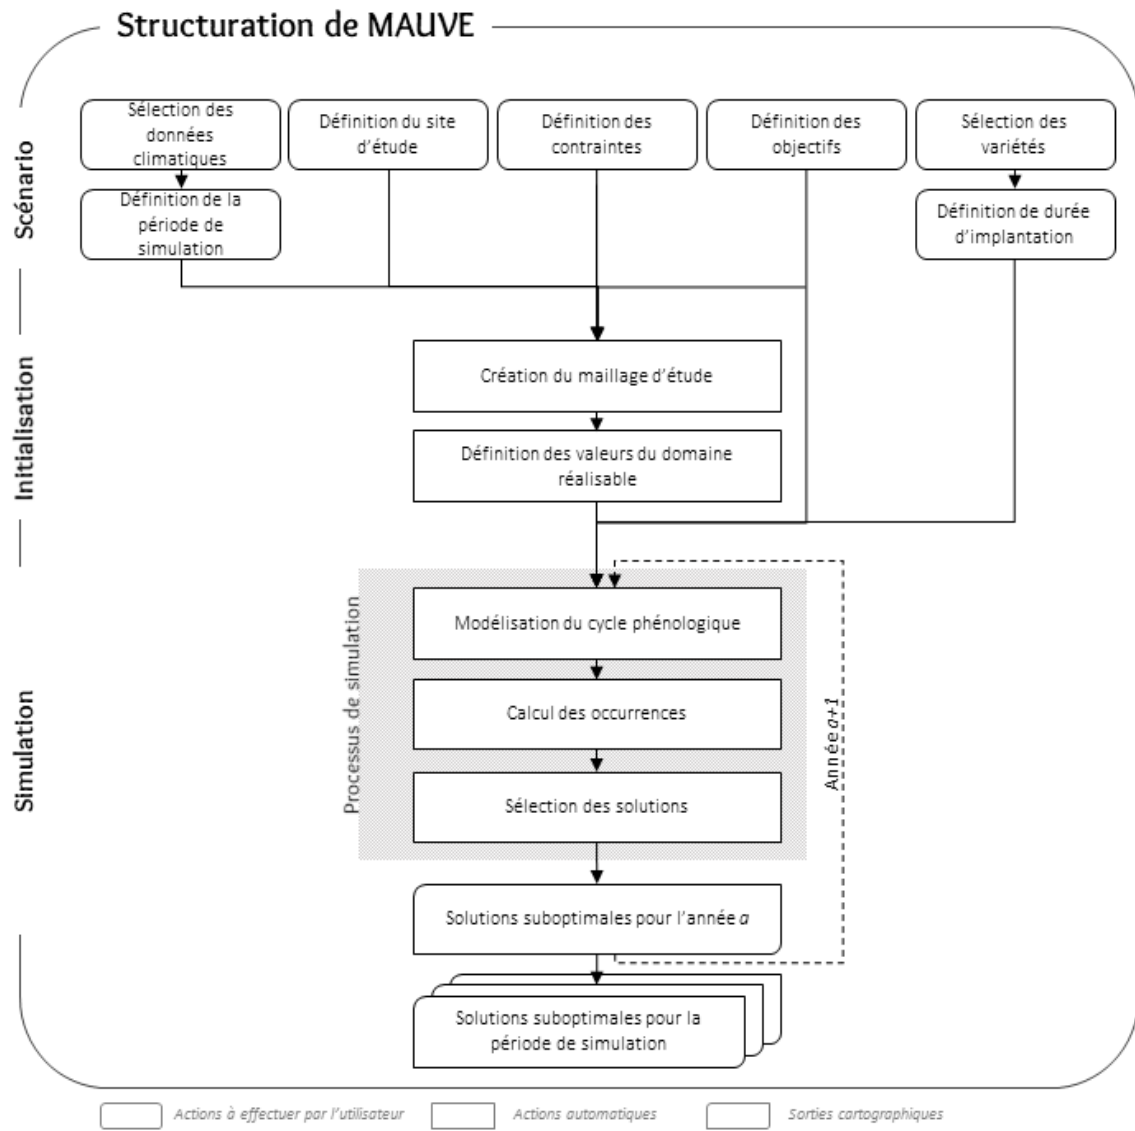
Structuration de MAUVE

Scénario

Sélection des données climatiques

Définition de la période de simulation

Définition du site d'étude

Définition des contraintes

Définition des objectifs

Sélection des variétés

Définition de durée d'implantation

Initialisation

Création du maillage d'étude

Définition des valeurs du domaine réalisable

Simulation

Processus de simulation

Modélisation du cycle phénologique

Calcul des occurrences

Sélection des solutions

Année $a+1$

Solutions suboptimales pour l'année $a$

Solutions suboptimales pour la période de simulation

Actions à effectuer par l'utilisateur

Actions automatiques

Sorties cartographiques